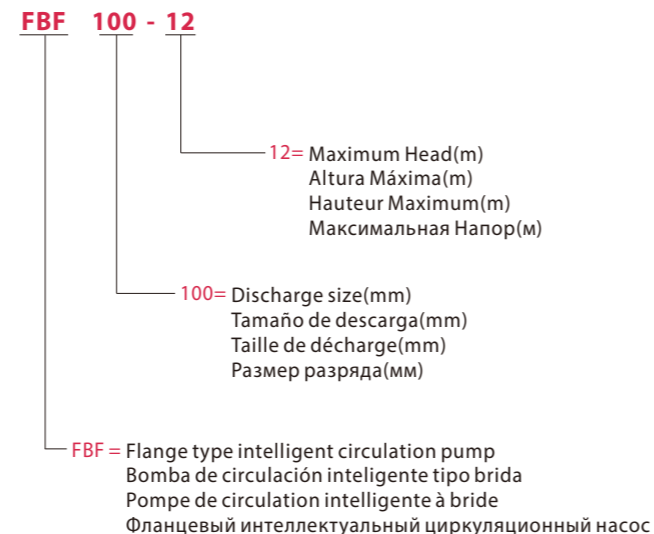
FBF 100 - 12

12= Maximum Head(m)
Altura Máxima(m)
Hauteur Maximum(m)
Максимальная Напор(м)

100= Discharge size(mm)
Tamaño de descarga(mm)
Taille de décharge(mm)
Размер разряда(мм)

FBF = Flange type intelligent circulation pump
Bomba de circulación inteligente tipo brida
Pompe de circulation intelligente à bride
Фланцевый интеллектуальный циркуляционный насос